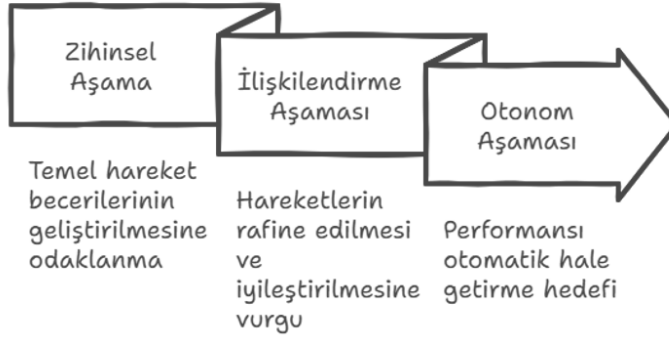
Zihinsel Aşama

İlişkilendirme Aşaması

Otonom Aşaması

Temel hareket becerilerinin geliştirilmesine odaklanma

Hareketlerin rafine edilmesi ve iyileştirilmesine vurgu

Performansı otomatik hale getirme hedefi